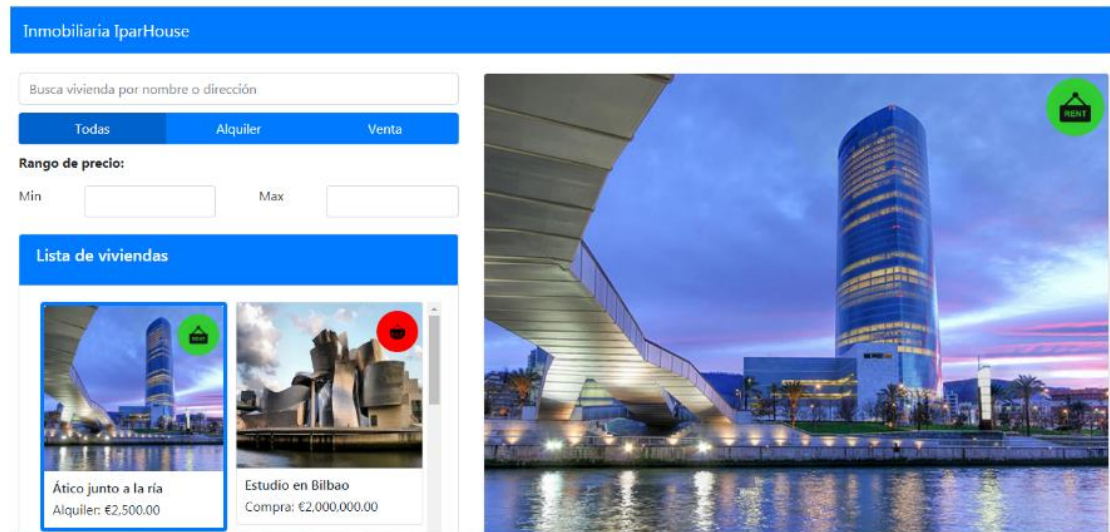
Inmobiliaria IparHouse

Busca vivienda por nombre o dirección

Todas Alquiler Venta

Rango de precio:

Min Max

Lista de viviendas

RENT

Ático junto a la ría
Alquiler: €2,500.00

Estudio en Bilbao
Compra: €2,000,000.00

RENT